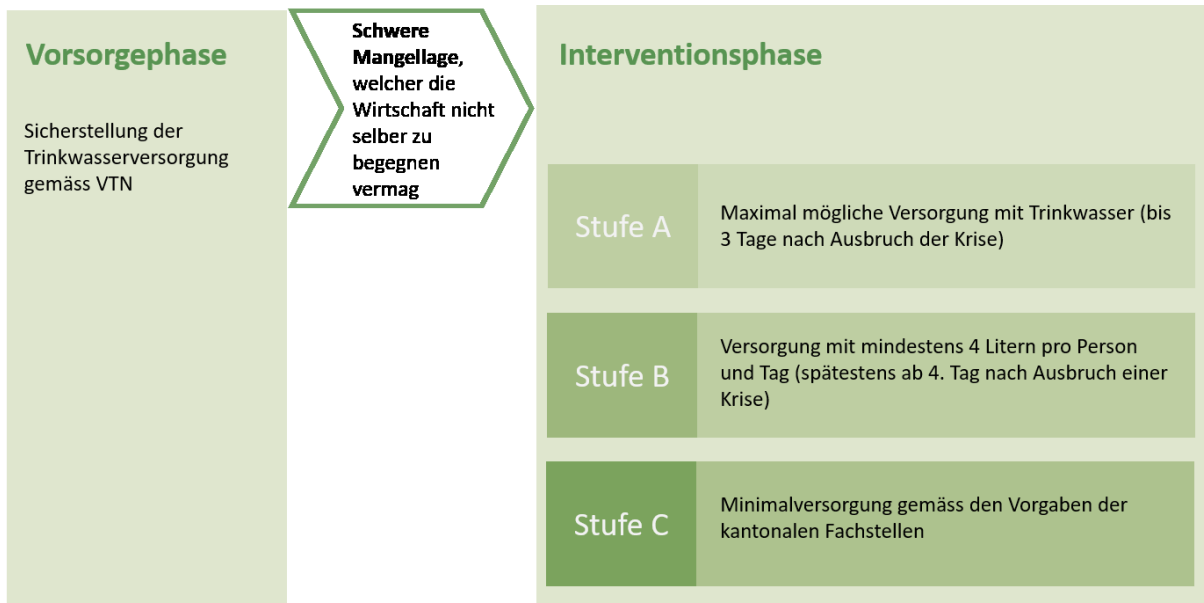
Vorsorgephase

Sicherstellung der Trinkwasserversorgung gemäss VTN

Schwere Mangellage, welcher die Wirtschaft nicht selber zu begegnen vermag

Interventionsphase

Stufe A

Maximal mögliche Versorgung mit Trinkwasser (bis 3 Tage nach Ausbruch der Krise)

Stufe B

Versorgung mit mindestens 4 Litern pro Person und Tag (spätestens ab 4. Tag nach Ausbruch einer Krise)

Stufe C

Minimalversorgung gemäss den Vorgaben der kantonalen Fachstellen